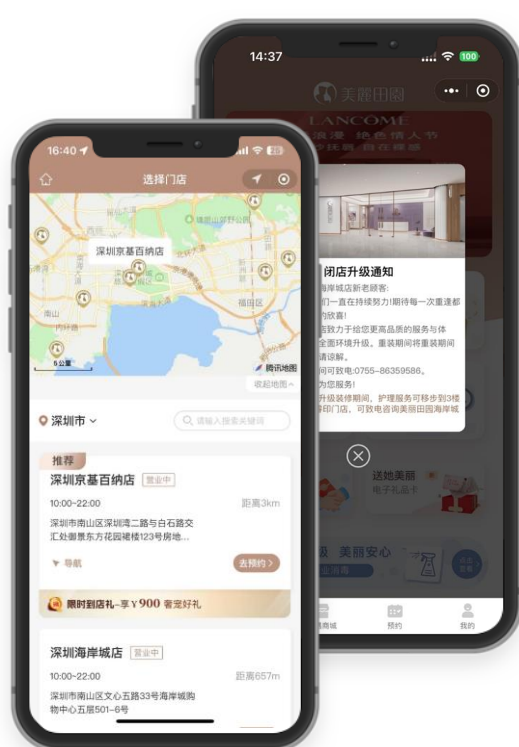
14:37
100
美丽田园
LANCOME
浪漫 绝色倩人节
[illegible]
闭店升级通知
海岸城店新老顾客:
们一直在持续努力!期待每一次重逢都
的欣喜!
致力于给您更高品质的服务与体
全面环境升级，重装期间将重装期间
请谅解。
问可致电:0755-86359586。
为您服务!
升级装修期间，护理服务可移步到3楼
印门店，可致电咨询美丽田园海岸城
送她美丽
电子礼品卡
级 美丽安心
商城
预约
我的

16:40
选择门店
深圳京基百纳店
福田区
南山
腾讯地图
5公里
收起地图
深圳市
请输入搜索关键词
推荐
深圳京基百纳店
营业中
10:00~22:00
距离3km
深圳市南山区深圳湾二路与白石路交汇处御景东方花园楼123号房地...
导航
去预约
限时到店礼—享￥900 奢宠好礼
深圳海岸城店
营业中
10:00~22:00
距离657m
深圳市南山区文心五路33号海岸城购物中心五层501-6号